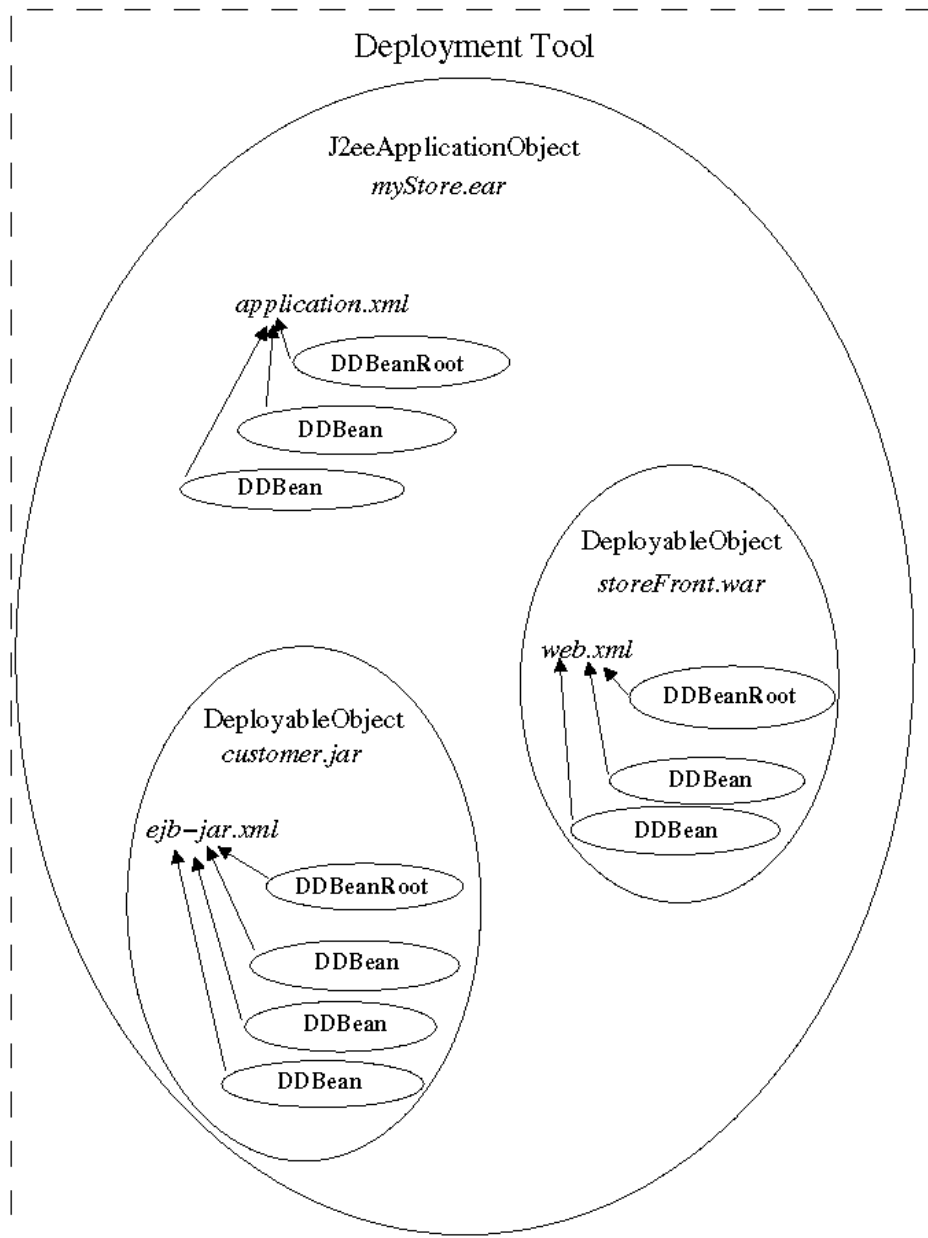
Deployment Tool

J2eeApplicationObject
*myStore.ear*

*application.xml*

DDBeanRoot

DDBean

DDBean

DeployableObject
*storeFront.war*

*web.xml*

DDBeanRoot

DDBean

DDBean

DeployableObject
*customer.jar*

*ejb-jar.xml*

DDBeanRoot

DDBean

DDBean

DDBean